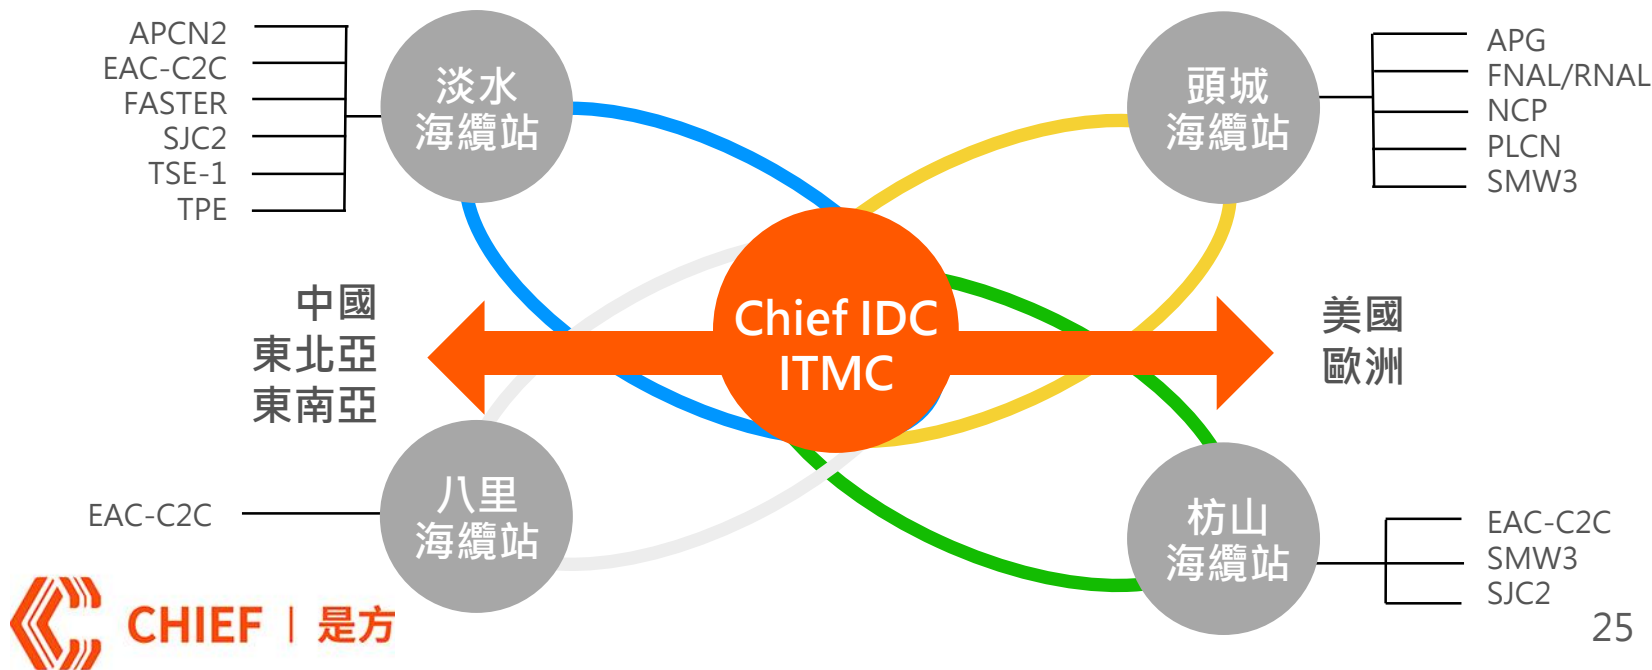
APCN2
EAC-C2C
FASTER
SJC2
TSE-1
TPE

淡水
海纜站

頭城
海纜站

APG
FNAL/RNAL
NCP
PLCN
SMW3

中國
東北亞
東南亞

Chief IDC
ITMC

美國
歐洲

EAC-C2C

八里
海纜站

枋山
海纜站

EAC-C2C
SMW3
SJC2

CHIEF | 是方

25